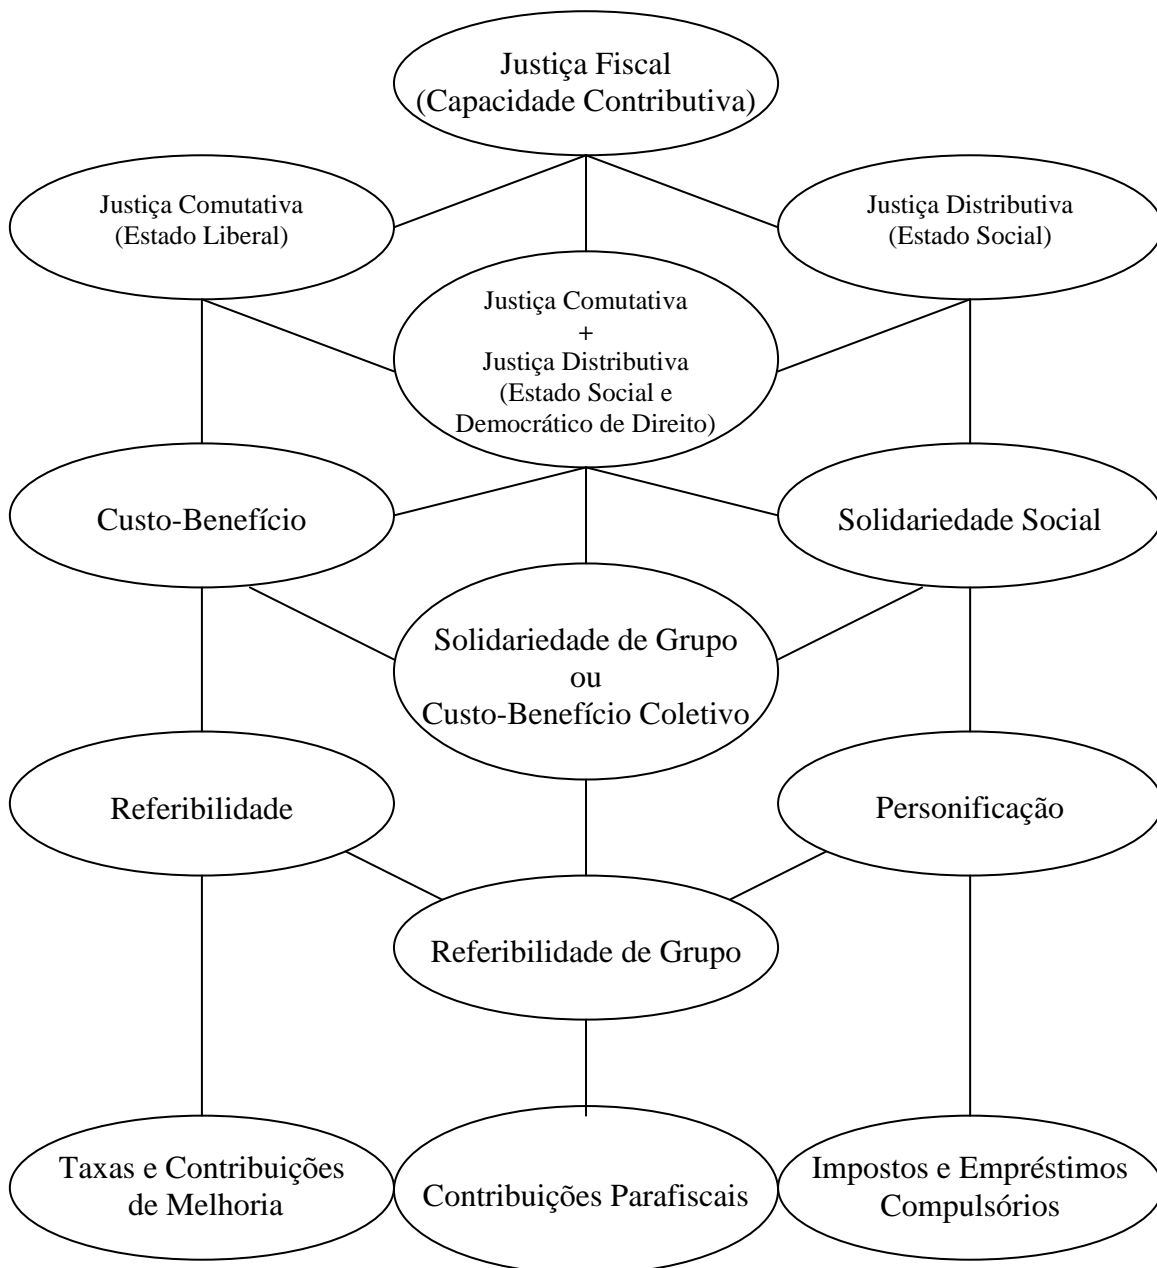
Justiça Fiscal
(Capacidade Contributiva)

Justiça Comutativa
(Estado Liberal)

Justiça Distributiva
(Estado Social)

Justiça Comutativa
+
Justiça Distributiva
(Estado Social e Democrático de Direito)

Custo-Benefício

Solidariedade Social

Solidariedade de Grupo
ou
Custo-Benefício Coletivo

Referibilidade

Personificação

Referibilidade de Grupo

Taxas e Contribuições de Melhoria

Contribuições Parafiscais

Impostos e Empréstimos Compulsórios